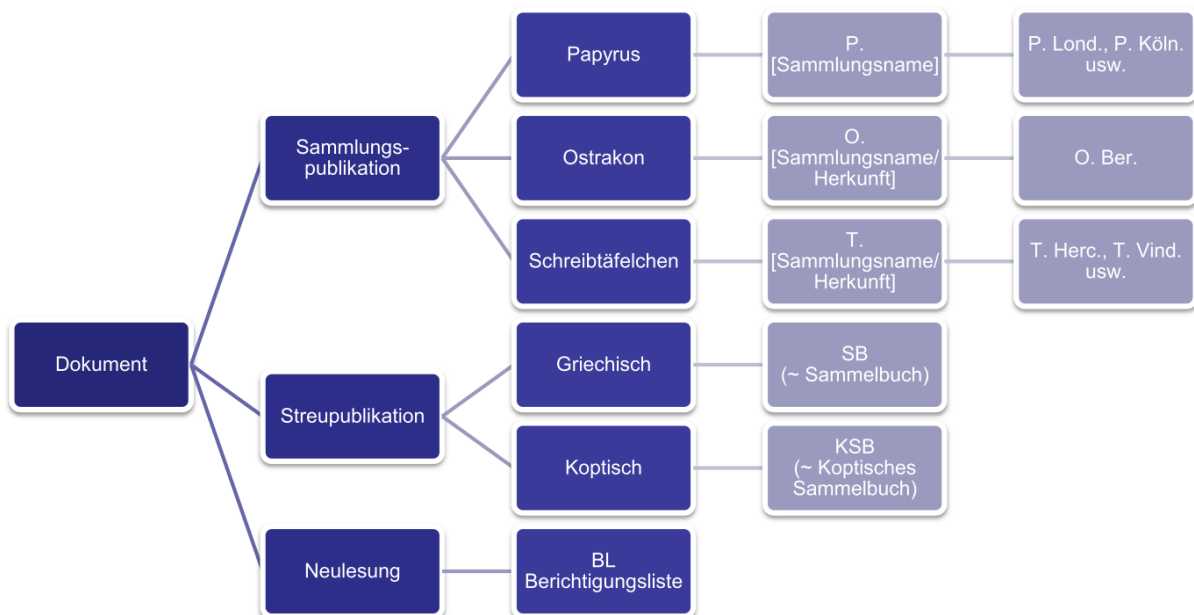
Dokument

Sammlungspublikation

Papyrus

P. [Sammlungsname]

P. Lond., P. Köln. usw.

Ostrakon

O. [Sammlungsname/ Herkunft]

O. Ber.

Schreibtäfelchen

T. [Sammlungsname/ Herkunft]

T. Herc., T. Vind. usw.

Streupublikation

Griechisch

SB (~ Sammelbuch)

Koptisch

KSB (~ Koptisches Sammelbuch)

Neulesung

BL Berichtigungsliste